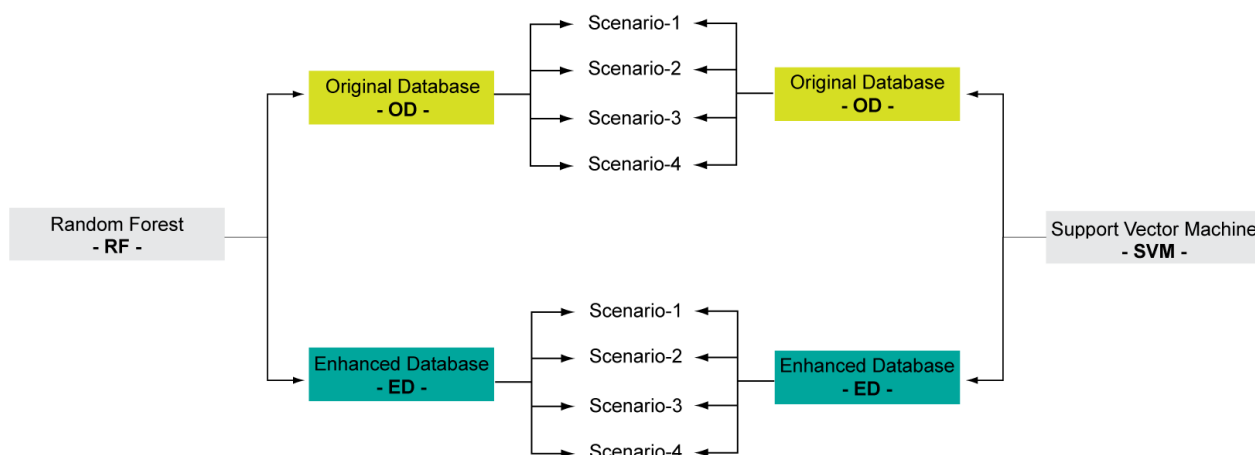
Random Forest
- RF -

Original Database
- OD -

Scenario-1
Scenario-2
Scenario-3
Scenario-4

Original Database
- OD -

Support Vector Machine
- SVM -

Enhanced Database
- ED -

Scenario-1
Scenario-2
Scenario-3
Scenario-4

Enhanced Database
- ED -